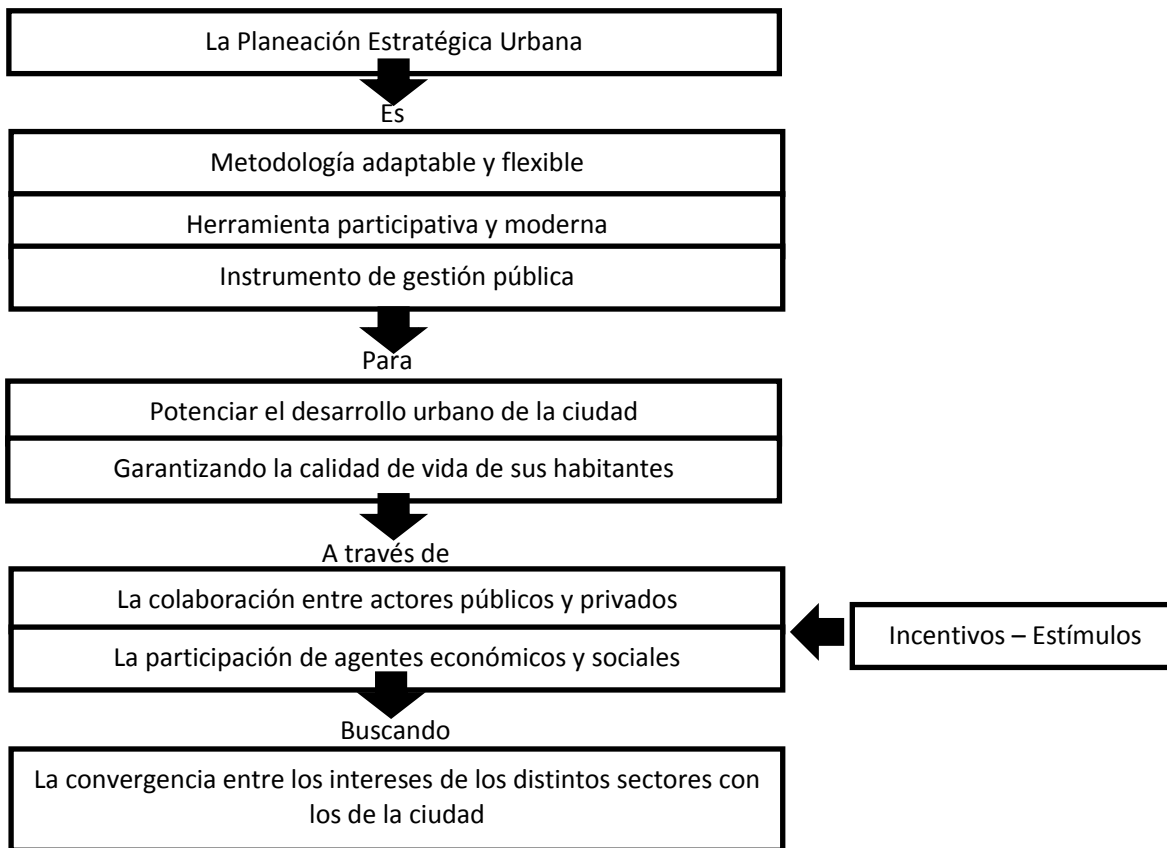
La Planeación Estratégica Urbana

Es

Metodología adaptable y flexible

Herramienta participativa y moderna

Instrumento de gestión pública

Para

Potenciar el desarrollo urbano de la ciudad

Garantizando la calidad de vida de sus habitantes

A través de

La colaboración entre actores públicos y privados

La participación de agentes económicos y sociales

Incentivos – Estímulos

Buscando

La convergencia entre los intereses de los distintos sectores con los de la ciudad